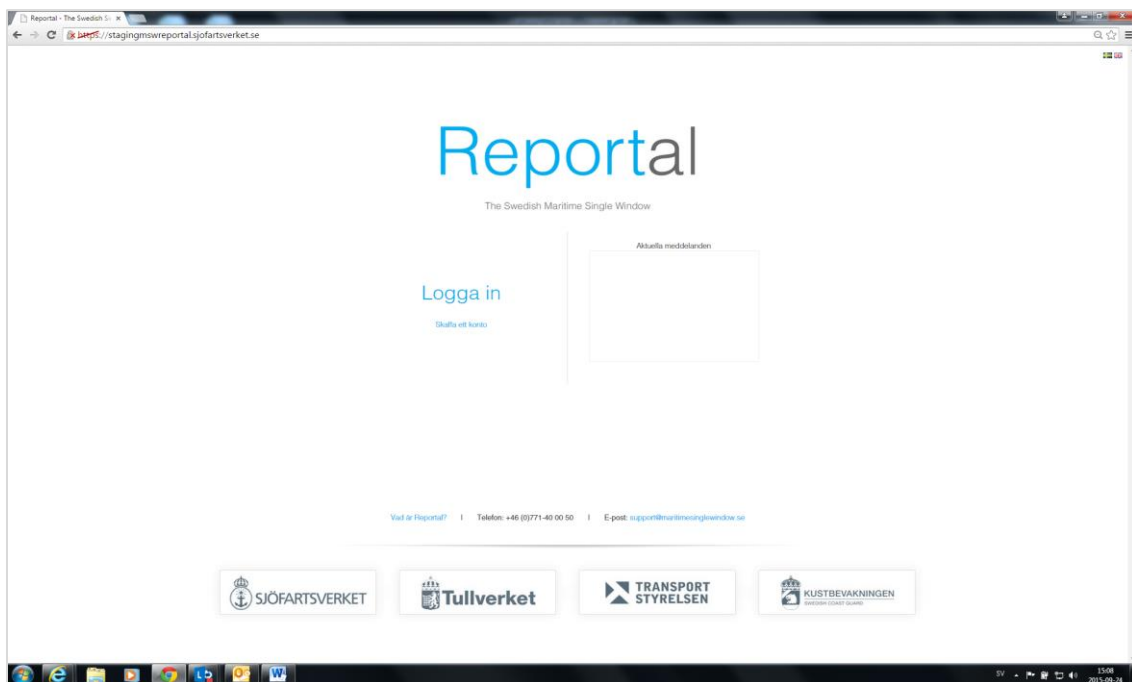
Reportal - The Swedish S ×

https://stagingmswreportal.sjofartsverket.se

Reportal

The Swedish Maritime Single Window

Logga in

Skaffa ett konto

Aktuella meddelanden

Vad är Reportal? | Telefon: +46 (0)771-40 00 50 | E-post: support@maritimesinglewindow.se

SJÖFARTSVERKET

Tullverket

TRANSPORT STYRELSEN

KUSTBEVAKNINGEN
SWEDISH COAST GUARD

SV

15:08
2015-09-24